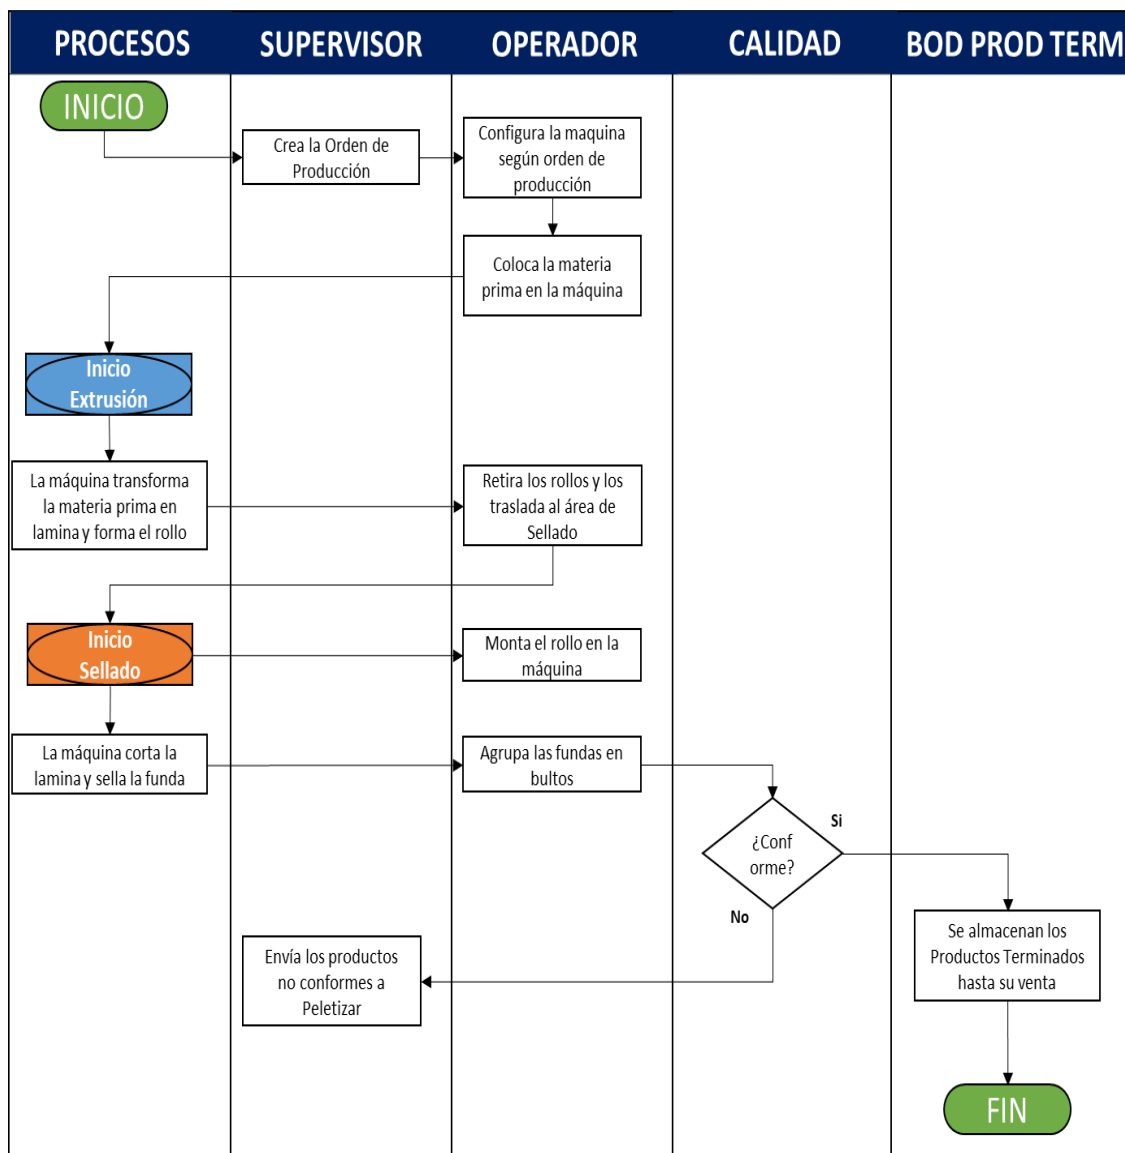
PROCESOS

SUPERVISOR

OPERADOR

CALIDAD

BOD PROD TERM

INICIO

Crea la Orden de Producción

Configura la maquina según orden de producción

Coloca la materia prima en la máquina

Inicio Extrusión

La máquina transforma la materia prima en lamina y forma el rollo

Retira los rollos y los traslada al área de Sellado

Inicio Sellado

Monta el rollo en la máquina

La máquina corta la lamina y sella la funda

Agrupa las fundas en bultos

¿Conf orme?

Si

No

Envía los productos no conformes a Peletizar

Se almacenan los Productos Terminados hasta su venta

FIN